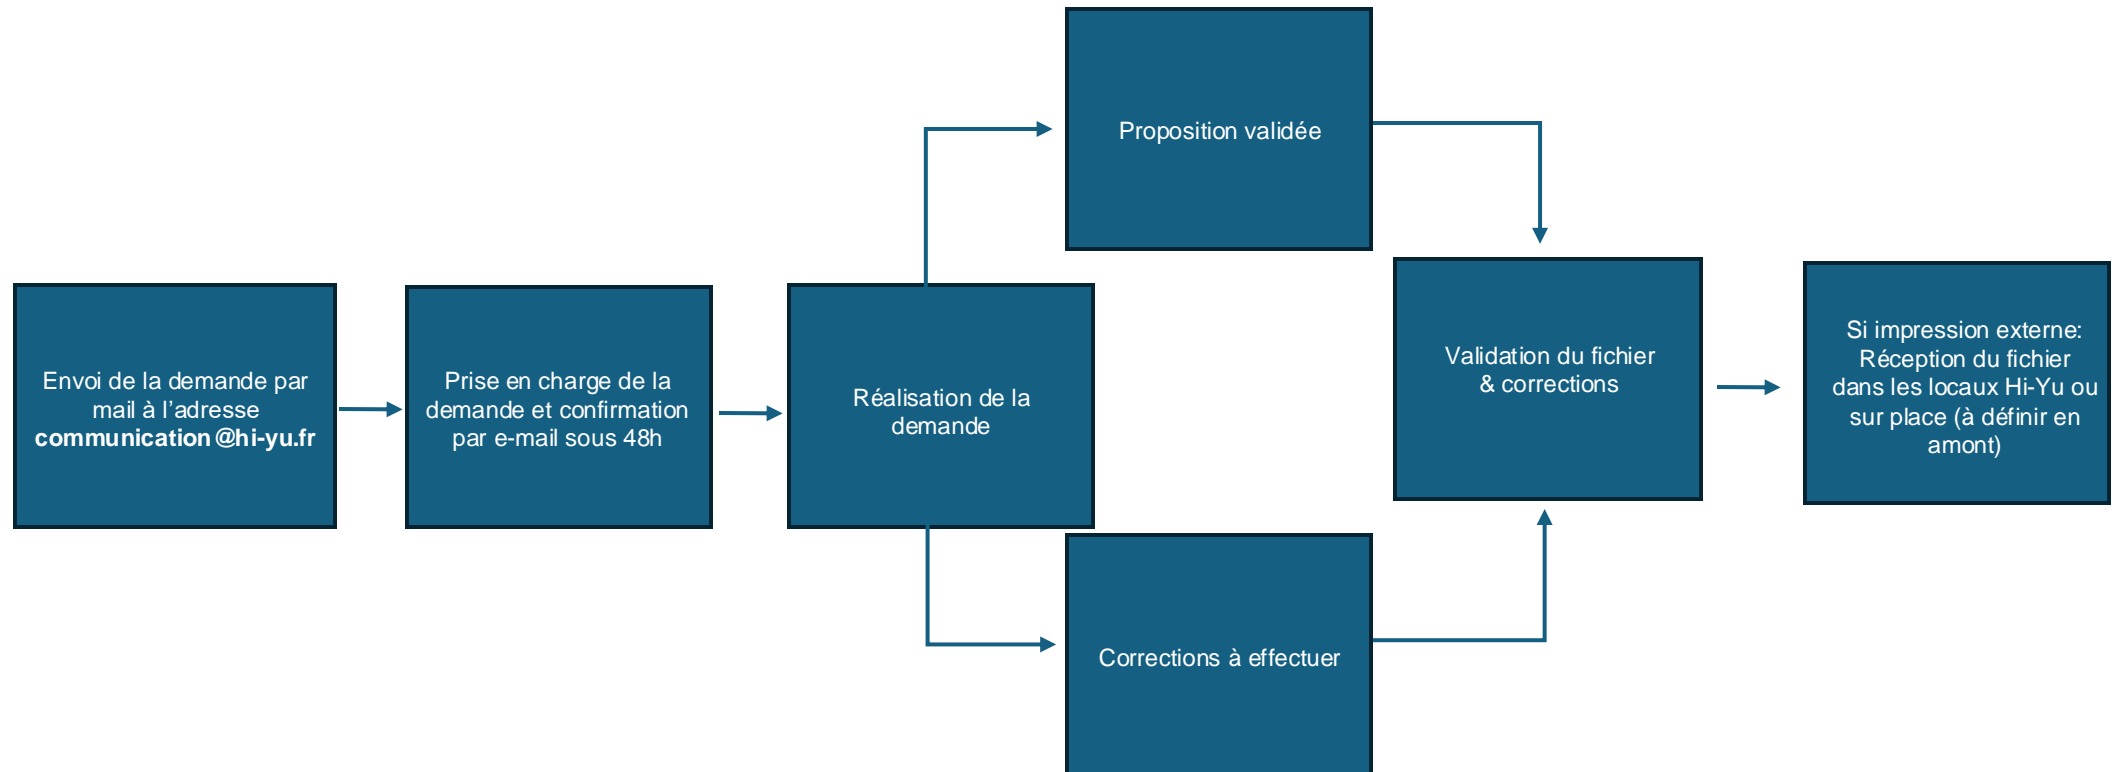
Envoi de la demande par mail à l'adresse **communication@hi-yu.fr**

Prise en charge de la demande et confirmation par e-mail sous 48h

Réalisation de la demande

Proposition validée

Corrections à effectuer

Validation du fichier & corrections

Si impression externe: Réception du fichier dans les locaux Hi-Yu ou sur place (à définir en amont)